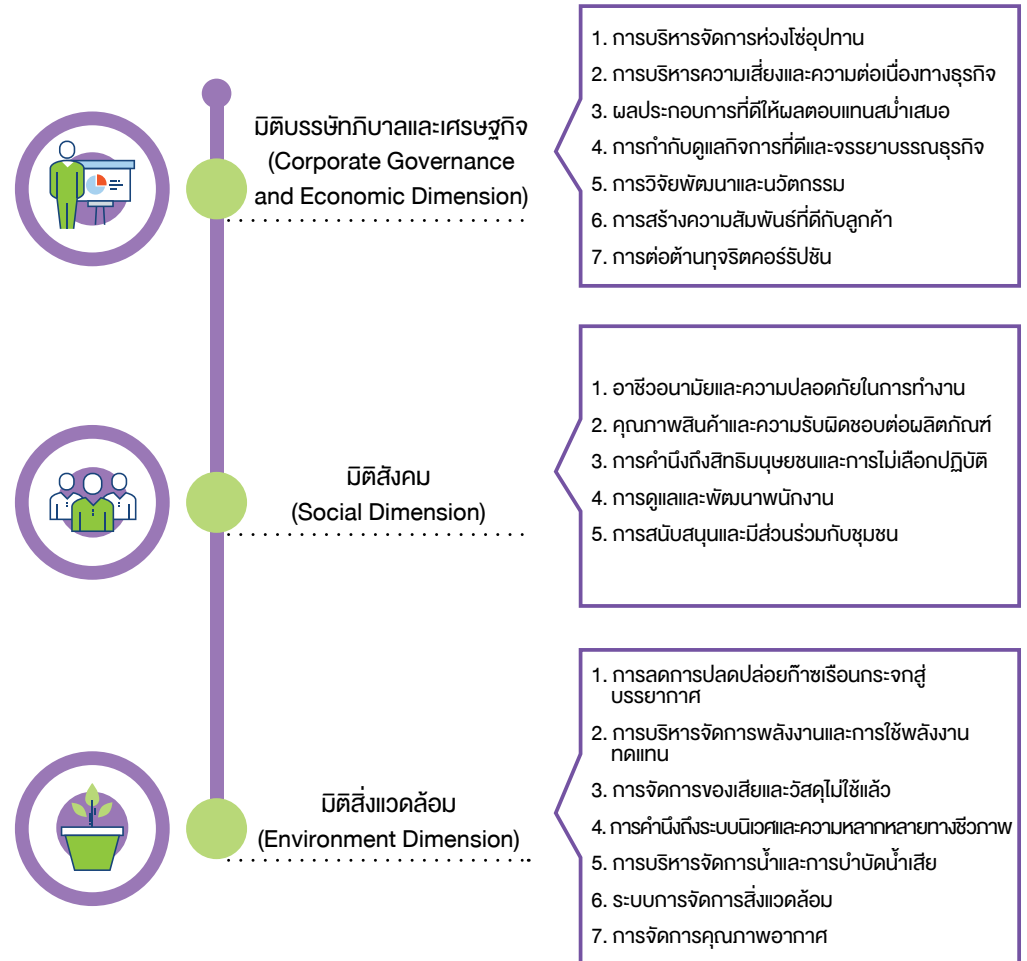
มิติบรรษัทภิบาลและเศรษฐกิจ
(Corporate Governance and Economic Dimension)

1. การบริหารจัดการห่วงโซ่อุปทาน
2. การบริหารความเสี่ยงและความต่อเนื่องทางธุรกิจ
3. ผลประกอบการที่ดีให้ผลตอบแทนสม่ำเสมอ
4. การกำกับดูแลกิจการที่ดีและจรรยาบรรณธุรกิจ
5. การวิจัยพัฒนาและนวัตกรรม
6. การสร้างความสัมพันธ์ที่ดีกับลูกค้า
7. การต่อต้านทุจริตคอร์รัปชัน

มิติสังคม
(Social Dimension)

1. อาชีวอนามัยและความปลอดภัยในการทำงาน
2. คุณภาพสินค้าและความรับผิดชอบต่อผลิตภัณฑ์
3. การคำนึงถึงสิทธิมนุษยชนและการไม่เลือกปฏิบัติ
4. การดูแลและพัฒนาพนักงาน
5. การสนับสนุนและมีส่วนร่วมกับชุมชน

มิติสิ่งแวดล้อม
(Environment Dimension)

1. การลดการปลดปล่อยก๊าซเรือนกระจกสู่บรรยากาศ
2. การบริหารจัดการพลังงานและการใช้พลังงานทดแทน
3. การจัดการของเสียและวัสดุไม่ใช้แล้ว
4. การคำนึงถึงระบบนิเวศและความหลากหลายทางชีวภาพ
5. การบริหารจัดการน้ำและการบำบัดน้ำเสีย
6. ระบบการจัดการสิ่งแวดล้อม
7. การจัดการคุณภาพอากาศ